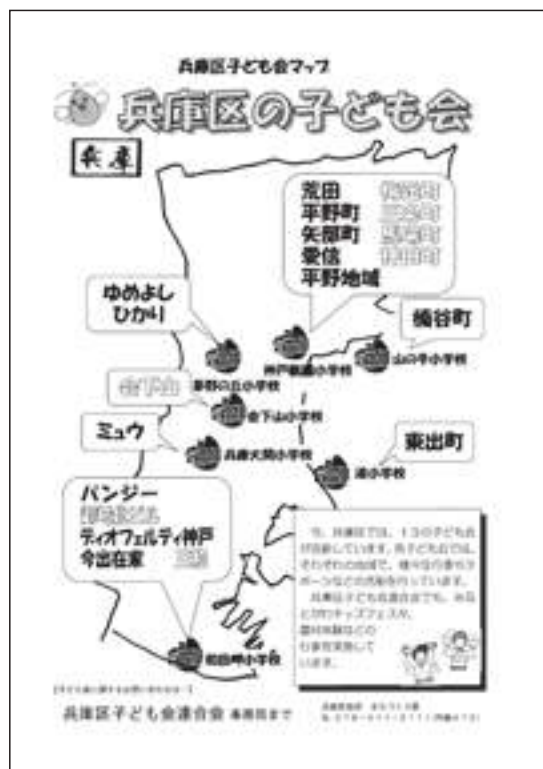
兵庫区子ども会マップ

兵庫区の子ども会

兵庫

荒田 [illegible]
平野町 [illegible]
矢部町 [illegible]
愛信 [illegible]
平野地域

ゆめよし
ひかり

楠谷町

神戸祇園小学校

山の手小学校

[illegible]

湊翔楠台小学校

会下山小学校

ミュウ

兵庫大開小学校

東出町

湊小学校

パンジー
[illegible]
ティオフェルティ神戸
今出在家 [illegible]

今、兵庫区では、13の子ども会が活動しています。各子ども会では、それぞれの地域で、様々な行事やスポーツなどの活動を行っています。
兵庫区子ども会連合会でも、みなとHoHoチャップフェスタ、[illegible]などの行事を実施しています。

和田岬小学校

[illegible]

兵庫区子ども会連合会 事務局まで

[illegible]
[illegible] 078-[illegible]